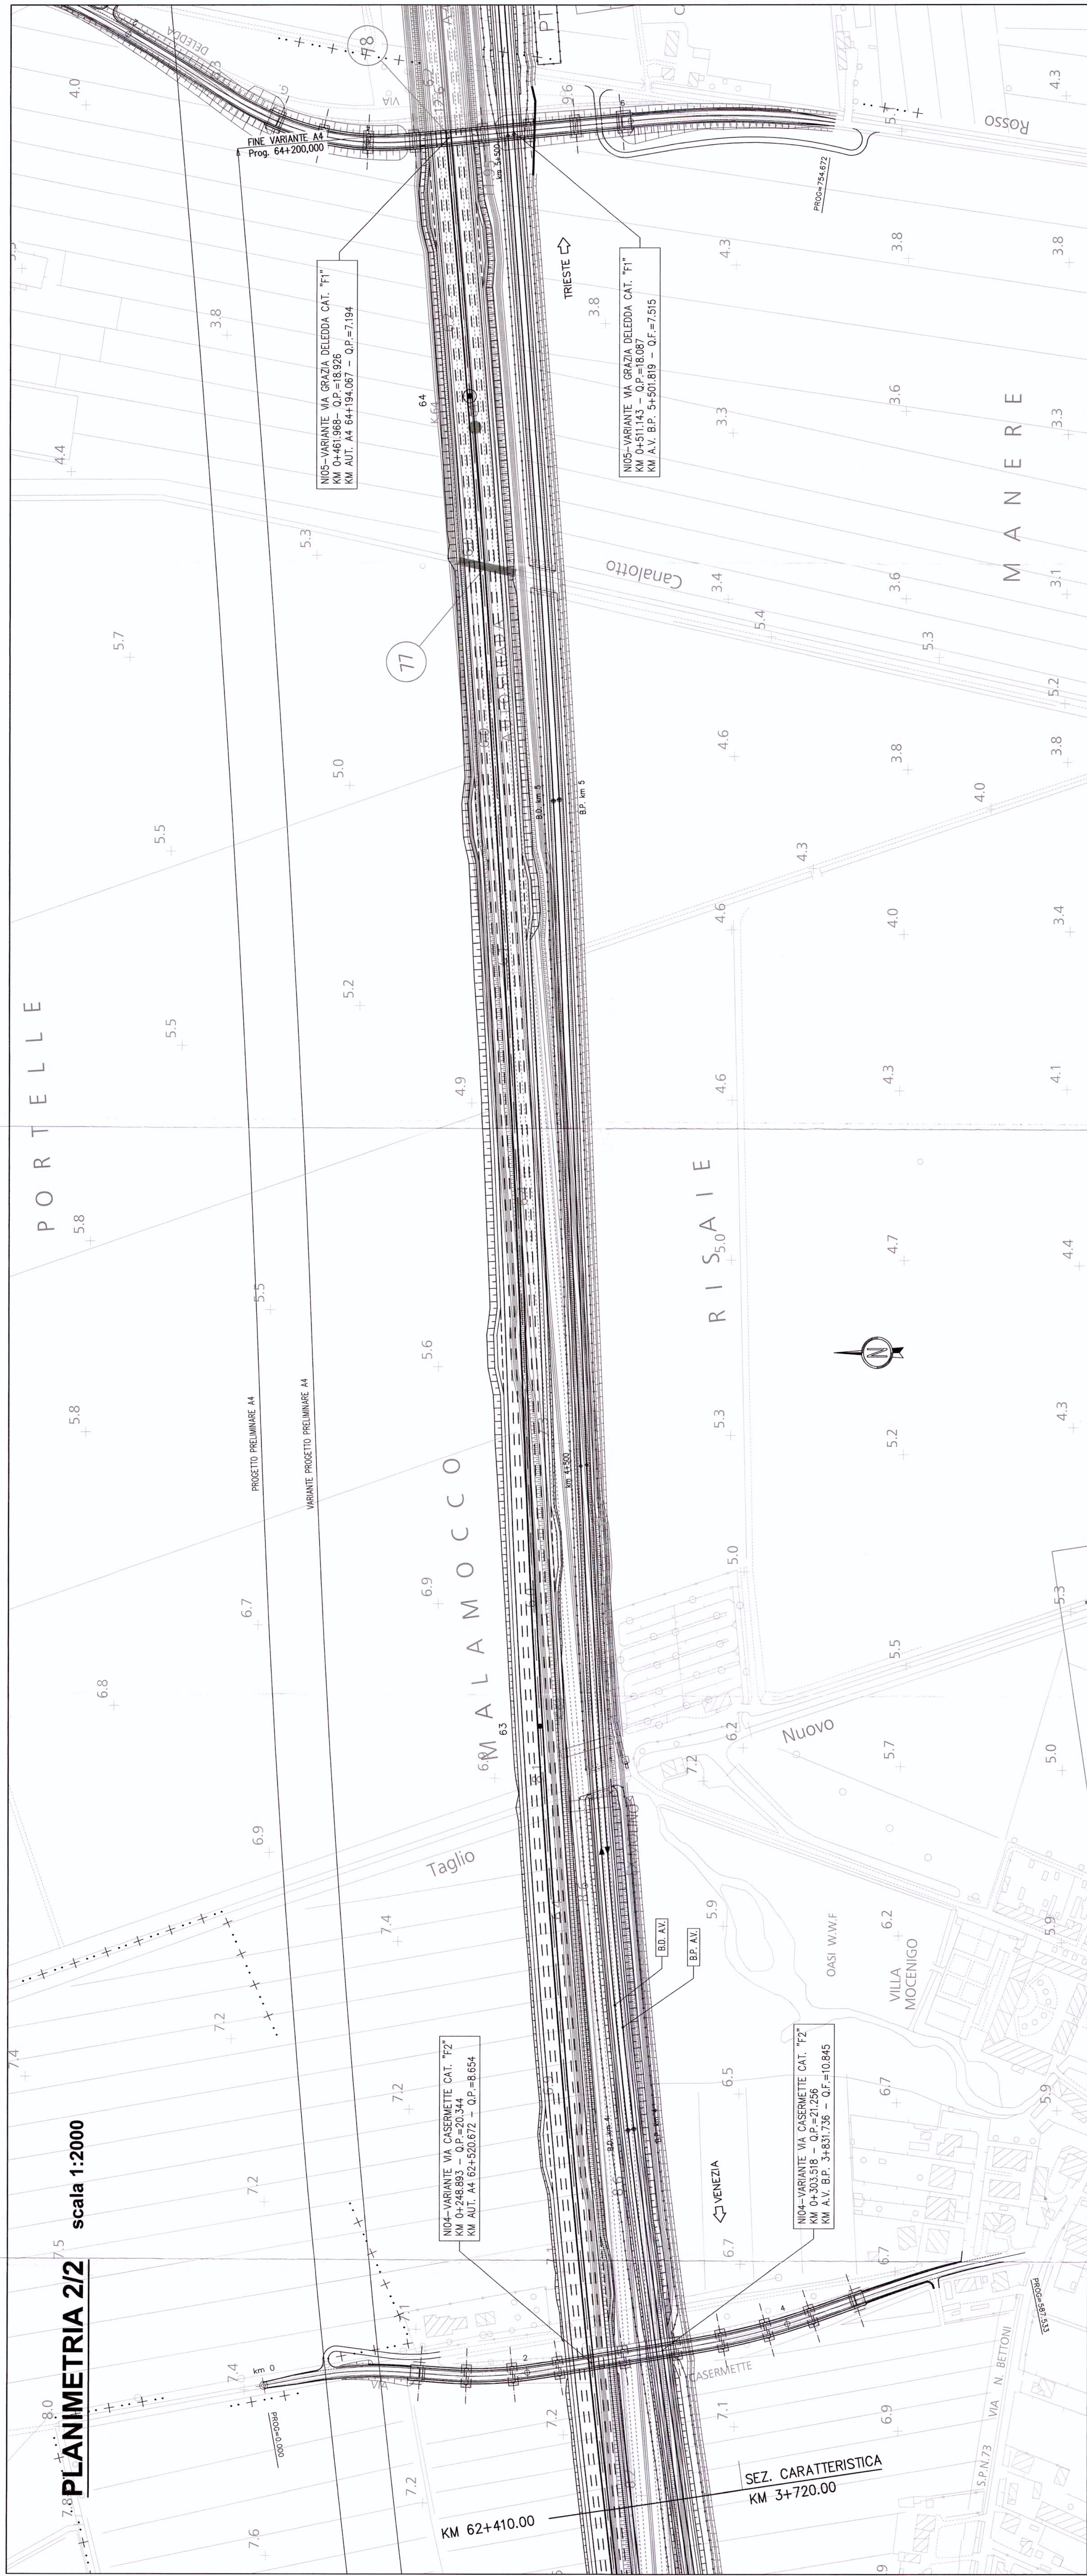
PLANIMETRIA 2/2 scala 1:2000

FINE VARIANTE A4
Prog. 64+200,000

NI05–VARIANTE VIA GRAZIA DELEDDA CAT. "F1"
KM 0+461.968 – Q.P.=18.926
KM AUT. A4 64+194.067 – Q.P.=7.194

NI05–VARIANTE VIA GRAZIA DELEDDA CAT. "F1"
KM 0+511.143 – Q.P.=18.087
KM A.V. B.P. 5+501.819 – Q.F.=7.515

TRIESTE

PROG=754.672

Rosso

MANERE

Canalotto

77

78

64

B.D. km 5
B.P. km 5

PORTELLE

RISAIE

MALAMOCCO

PROGETTO PRELIMINARE A4

VARIANTE PROGETTO PRELIMINARE A4

km 4+500

63

Nuovo

Taglio

OASI W.W.F

VILLA MOCENIGO

B.D. A.V.
B.P. A.V.

NI04–VARIANTE VIA CASERMETTE CAT. "F2"
KM 0+248.893 – Q.P.=20.344
KM AUT. A4 62+520.672 – Q.P.=8.654

NI04–VARIANTE VIA CASERMETTE CAT. "F2"
KM 0+303.518 – Q.P.=21.256
KM A.V. B.P. 3+831.736 – Q.F.=10.845

VENEZIA

CASERMETTE

PROG=587.533

VIA N. BETTONI

S.P.N.73

km 0

PROG=0.000

SEZ. CARATTERISTICA
KM 3+720.00

KM 62+410.00

4.0 4.3 3.8 3.8 4.3 3.8 3.6 3.3 3.3 4.4 5.3 3.4 3.6 3.1 5.7 5.4 5.3 5.2 5.0 4.6 3.8 3.8 5.5 4.0 4.3 4.6 4.0 3.4 5.2 5.5 4.9 4.6 4.3 4.1 5.8 5.0 4.7 4.4 5.5 5.6 5.8 5.3 5.2 4.3 6.7 6.9 5.0 5.3 6.8 5.5 6.2 5.7 5.0 7.2 6.9 5.9 7.4 6.2 5.9 7.2 7.4 6.5 6.7 5.9 7.2 7.2 6.7 6.7 7.5 7.4 7.1 8.0 7.2 6.9 7.8 7.2 7.6